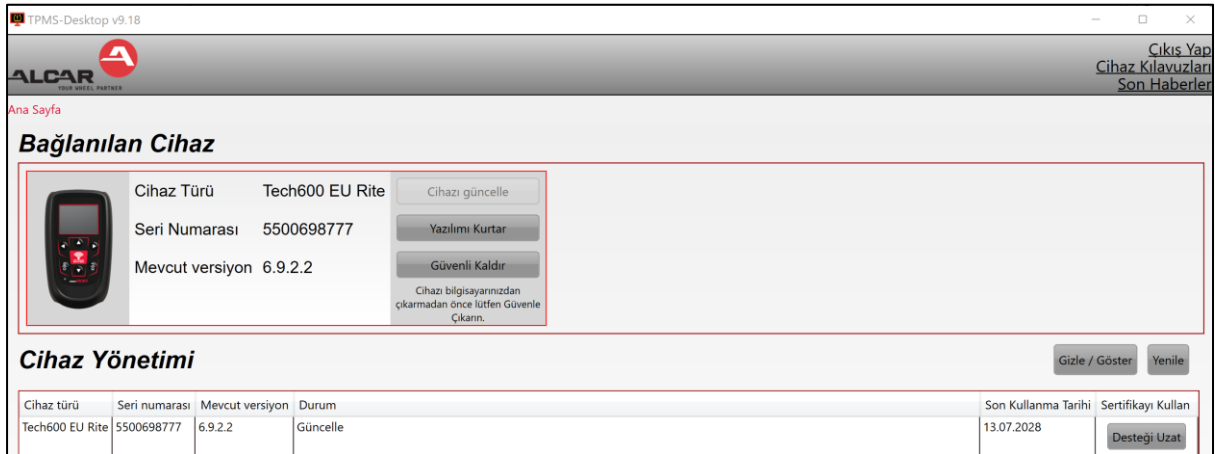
TPMS-Desktop v9.18

ALCAR
YOUR WHEEL PARTNER

Çıkış Yap
Cihaz Kılavuzları
Son Haberler

Ana Sayfa

Bağlanılan Cihaz

Cihaz Türü Tech600 EU Rite
Seri Numarası 5500698777
Mevcut versiyon 6.9.2.2

Cihazı güncelle
Yazılımı Kurtar
Güvenli Kaldır
Cihazı bilgisayarınızdan çıkarmadan önce lütfen Güvenle Çıkarın.

Cihaz Yönetimi

Gizle / Göster
Yenile

| Cihaz türü | Seri numarası | Mevcut versiyon | Durum | Son Kullanma Tarihi | Sertifikayı Kullan |
|---|---|---|---|---|---|
| Tech600 EU Rite | 5500698777 | 6.9.2.2 | Güncelle | 13.07.2028 | Desteği Uzat |